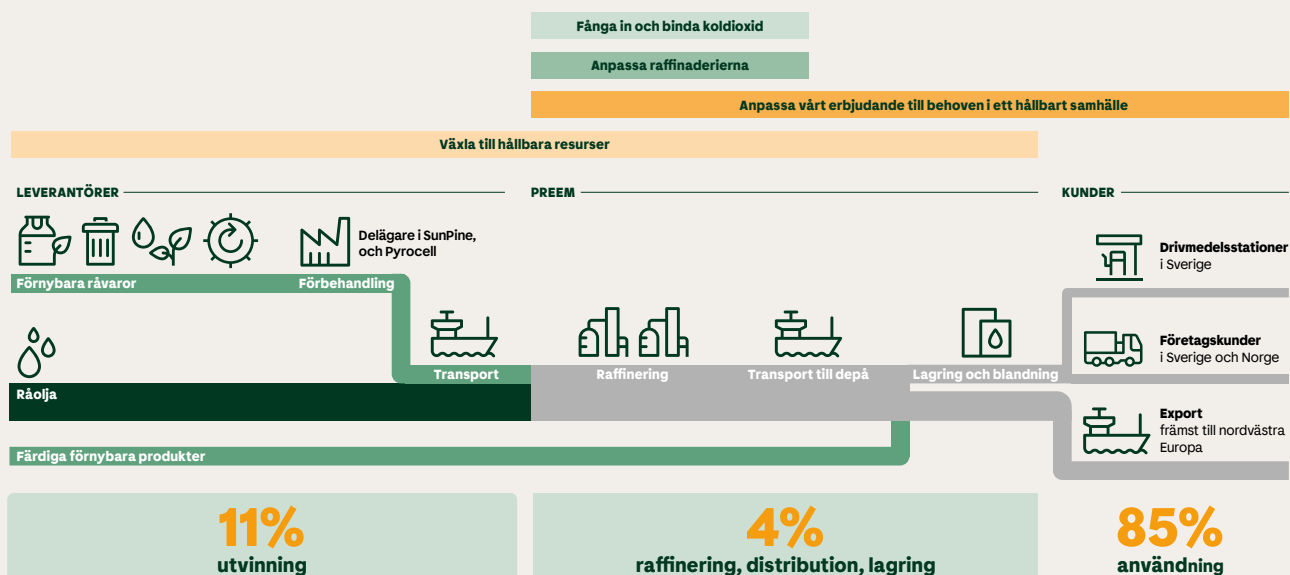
Fånga in och binda koldioxid

Anpassa raffinaderierna

Anpassa vårt erbjudande till behoven i ett hållbart samhälle

Växla till hållbara resurser

LEVERANTÖRER

PREEM

KUNDER

Delägare i SunPine, och Pyrocell

Förnybara råvaror

Förbehandling

Drivmedelsstationer i Sverige

Transport

Raffinering

Transport till depå

Lagring och blandning

Företagskunder i Sverige och Norge

Råolja

Export främst till nordvästra Europa

Färdiga förnybara produkter

11%
utvinning

4%
raffinering, distribution, lagring

85%
användning